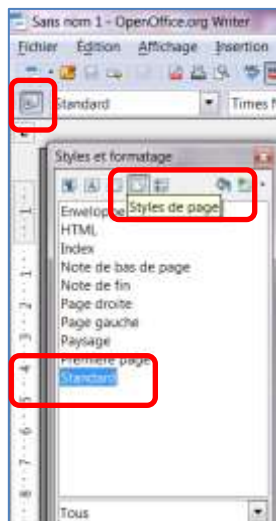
Sans nom 1 - OpenOffice.org Writer

Fichier Édition Affichage Insertion

Standard

Times N

Styles et formatage

Styles de page

Enveloppe
HTML
Index
Note de bas de page
Note de fin
Page droite
Page gauche
Paysage
Première page
Standard

Tous